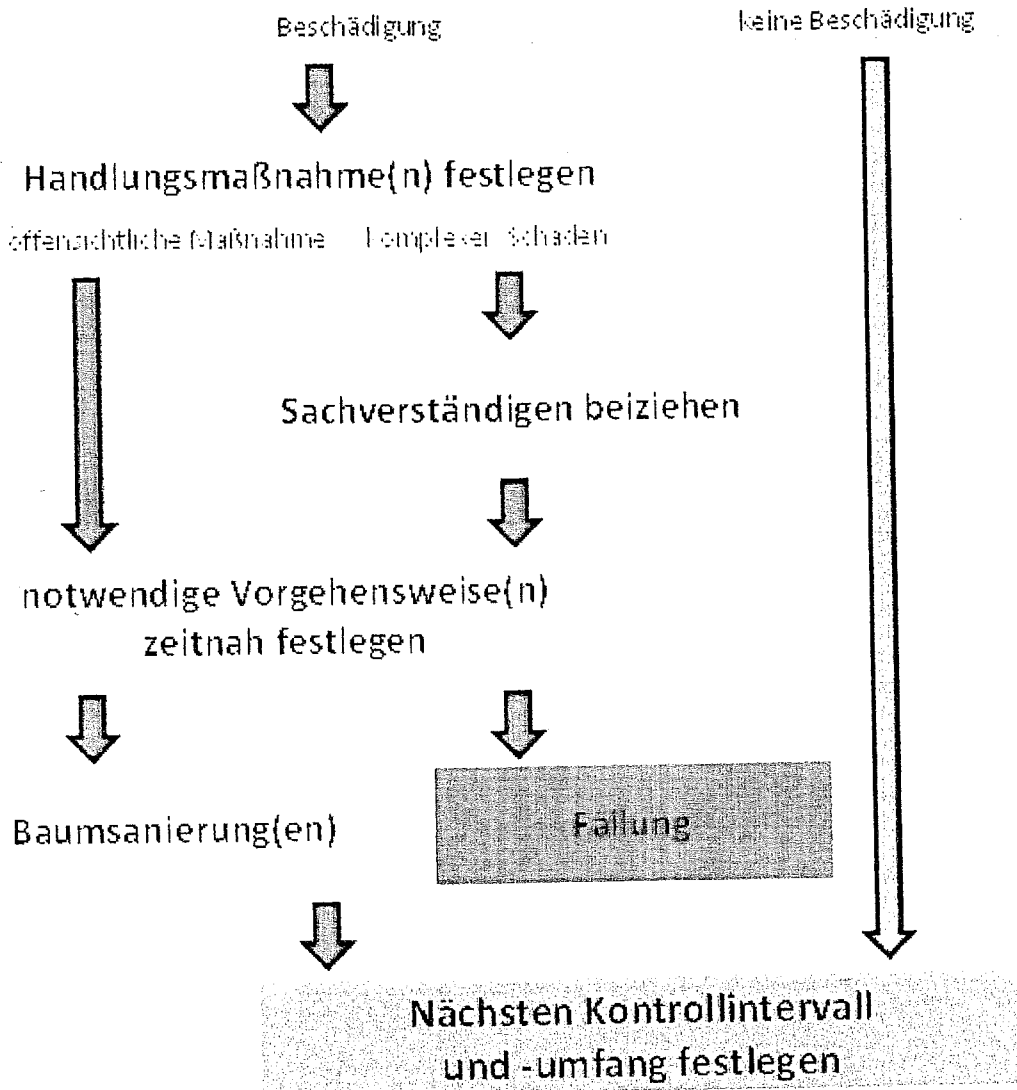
Beschädigung

keine Beschädigung

Handlungsmaßnahme(n) festlegen

offensichtliche Maßnahme

komplexer Schaden

Sachverständigen beiziehen

notwendige Vorgehensweise(n) zeitnah festlegen

Baumsanierung(en)

Fällung

Nächsten Kontrollintervall und -umfang festlegen